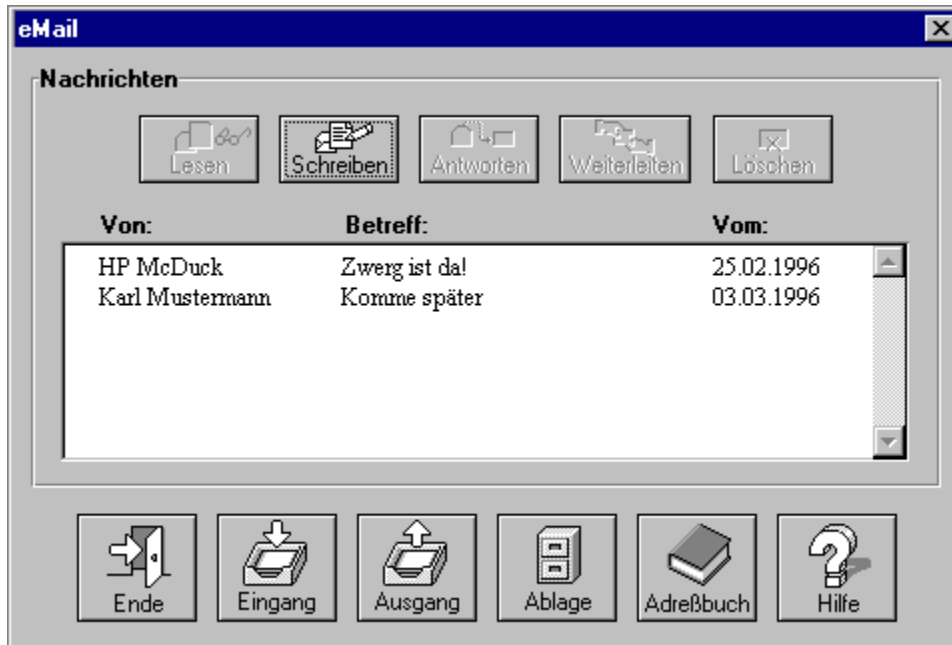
eMail

Nachrichten

Lesen Schreiben Antworten Weiterleiten Löschen

| Von: | Betreff: | Vom: |
|---|---|---|
| HP McDuck | Zwerg ist da! | 25.02.1996 |
| Karl Mustermann | Komme später | 03.03.1996 |

Ende Eingang Ausgang Ablage Adreßbuch Hilfe